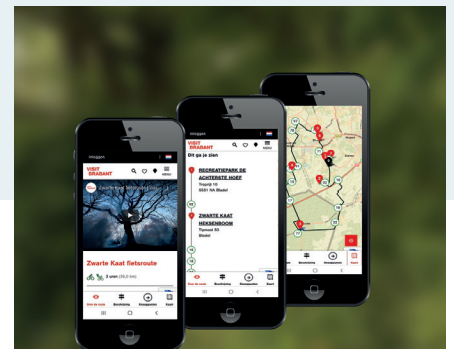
Inloggen

VISIT BRABANT

MENU

Zwarte Kaat fietsroute

2 uren (30,0 km)

Inloggen

VISIT BRABANT

MENU

Dit ga je zien

RECREATIEPARK DE ACHTERSTE HOEF

Trojelpi 10

5551 NA Bladel

ZWARTE KAAT HEKSENBOOM

Tijmeel 50

Bladel

Beschrijving

Knooppunten

Kaart